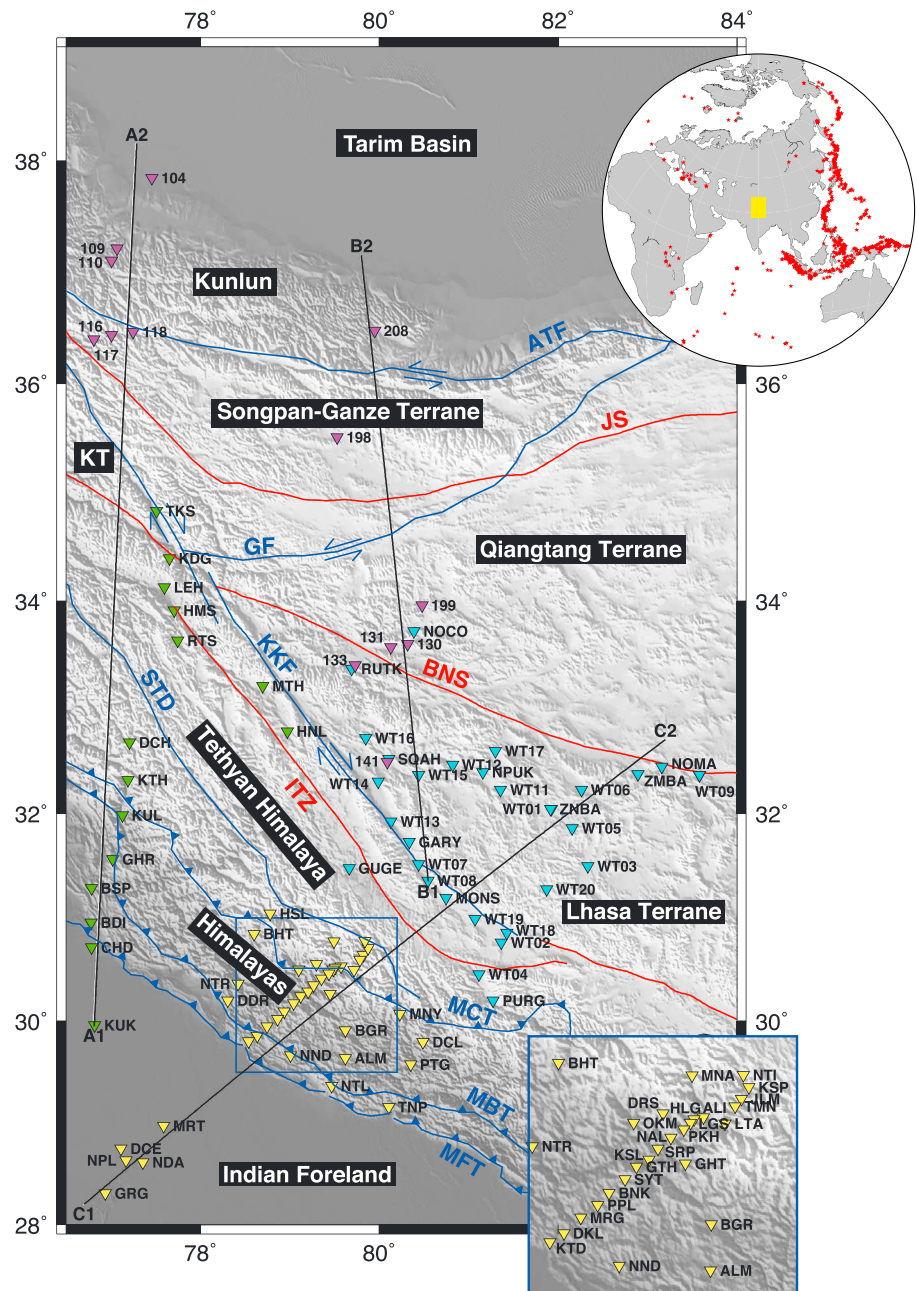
78° 80° 82° 84°

38°
36°
34°
32°
30°
28°

Tarim Basin

Kunlun

Songpan-Ganze Terrane

KT

Qiangtang Terrane

Tethyan Himalaya

Himalayas

Lhasa Terrane

Indian Foreland

ATF
JS
GF
KKF
BNS
STD
ITZ
MCT
MBT
MFT

A2
A1
B2
B1
C2
C1

104
109
110
116
117
118
208
198
199
NOCO
131
130
133
RUTK
TKS
KDG
LEH
HMS
RTS
MTH
HNL
DCH
KTH
KUL
GHR
BSP
BDI
CHD
KUK
WT16
141
SQAH
WT14
WT15
WT12
WT17
NPUK
WT11
WT01
ZNBA
WT06
ZMBA
NOMA
WT09
WT05
WT13
GARY
GUGE
WT07
WT08
MONS
WT03
WT20
WT19
WT18
WT02
WT04
PURG
HSL
BHT
NTR
DDR
MNY
BGR
DCL
ALM
NND
PTG
NTL
TNP
MRT
DCE
NPL
NDA
GRG

BHT
NTR
MNA
NTI
KSP
ILM
TMN
DRS
HLG
ALI
OKM
LGS
LTA
NAL
PKH
SRP
KSL
GTH
GHT
SYT
BNK
PPL
MRG
DKL
KTD
BGR
NND
ALM